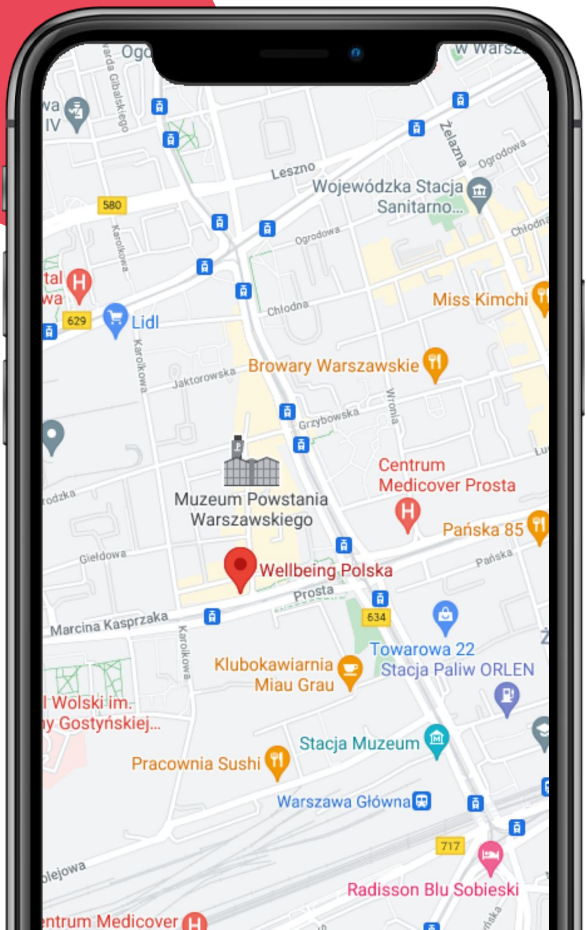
Ogr
W Warsz
wa
IV
Gibalskiego
Żelazna
Ogrodowa
Leszno
Wojewódzka Stacja Sanitarno...
580
Karolkowa
Ogrodowa
Chłodna
tal
wa
629
Lidl
Chłodna
Miss Kimchi
Karolkowa
Jaktorowska
Browary Warszawskie
Grzybowska
Wronia
Centrum Medicover Prosta
Lu
rodzka
Muzeum Powstania Warszawskiego
Pańska 85
Giełdowa
Wellbeing Polska
Pańska
Prosta
Marcina Kasprzaka
634
Karolkowa
Towarowa 22
Stacja Paliw ORLEN
Klubokawiarnia Miau Grau
l Wolski im.
y Gostyńskiej...
Stacja Muzeum
Pracownia Sushi
Warszawa Główna
717
olejowa
Radisson Blu Sobieski
entrum Medicover